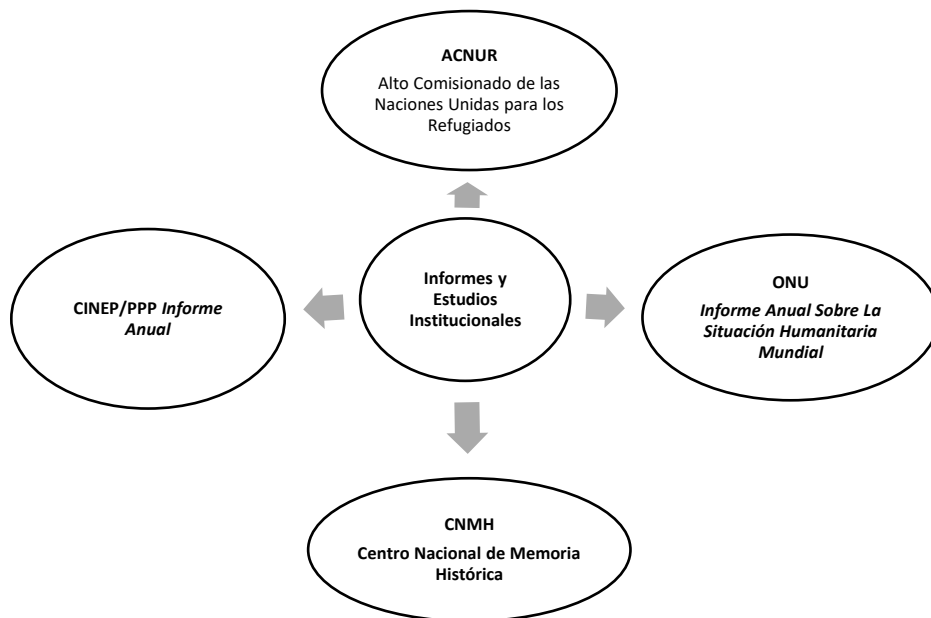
ACNUR
Alto Comisionado de las Naciones Unidas para los Refugiados

CINEP/PPP *Informe Anual*

Informes y Estudios Institucionales

ONU
*Informe Anual Sobre La Situación Humanitaria Mundial*

CNMH
Centro Nacional de Memoria Histórica